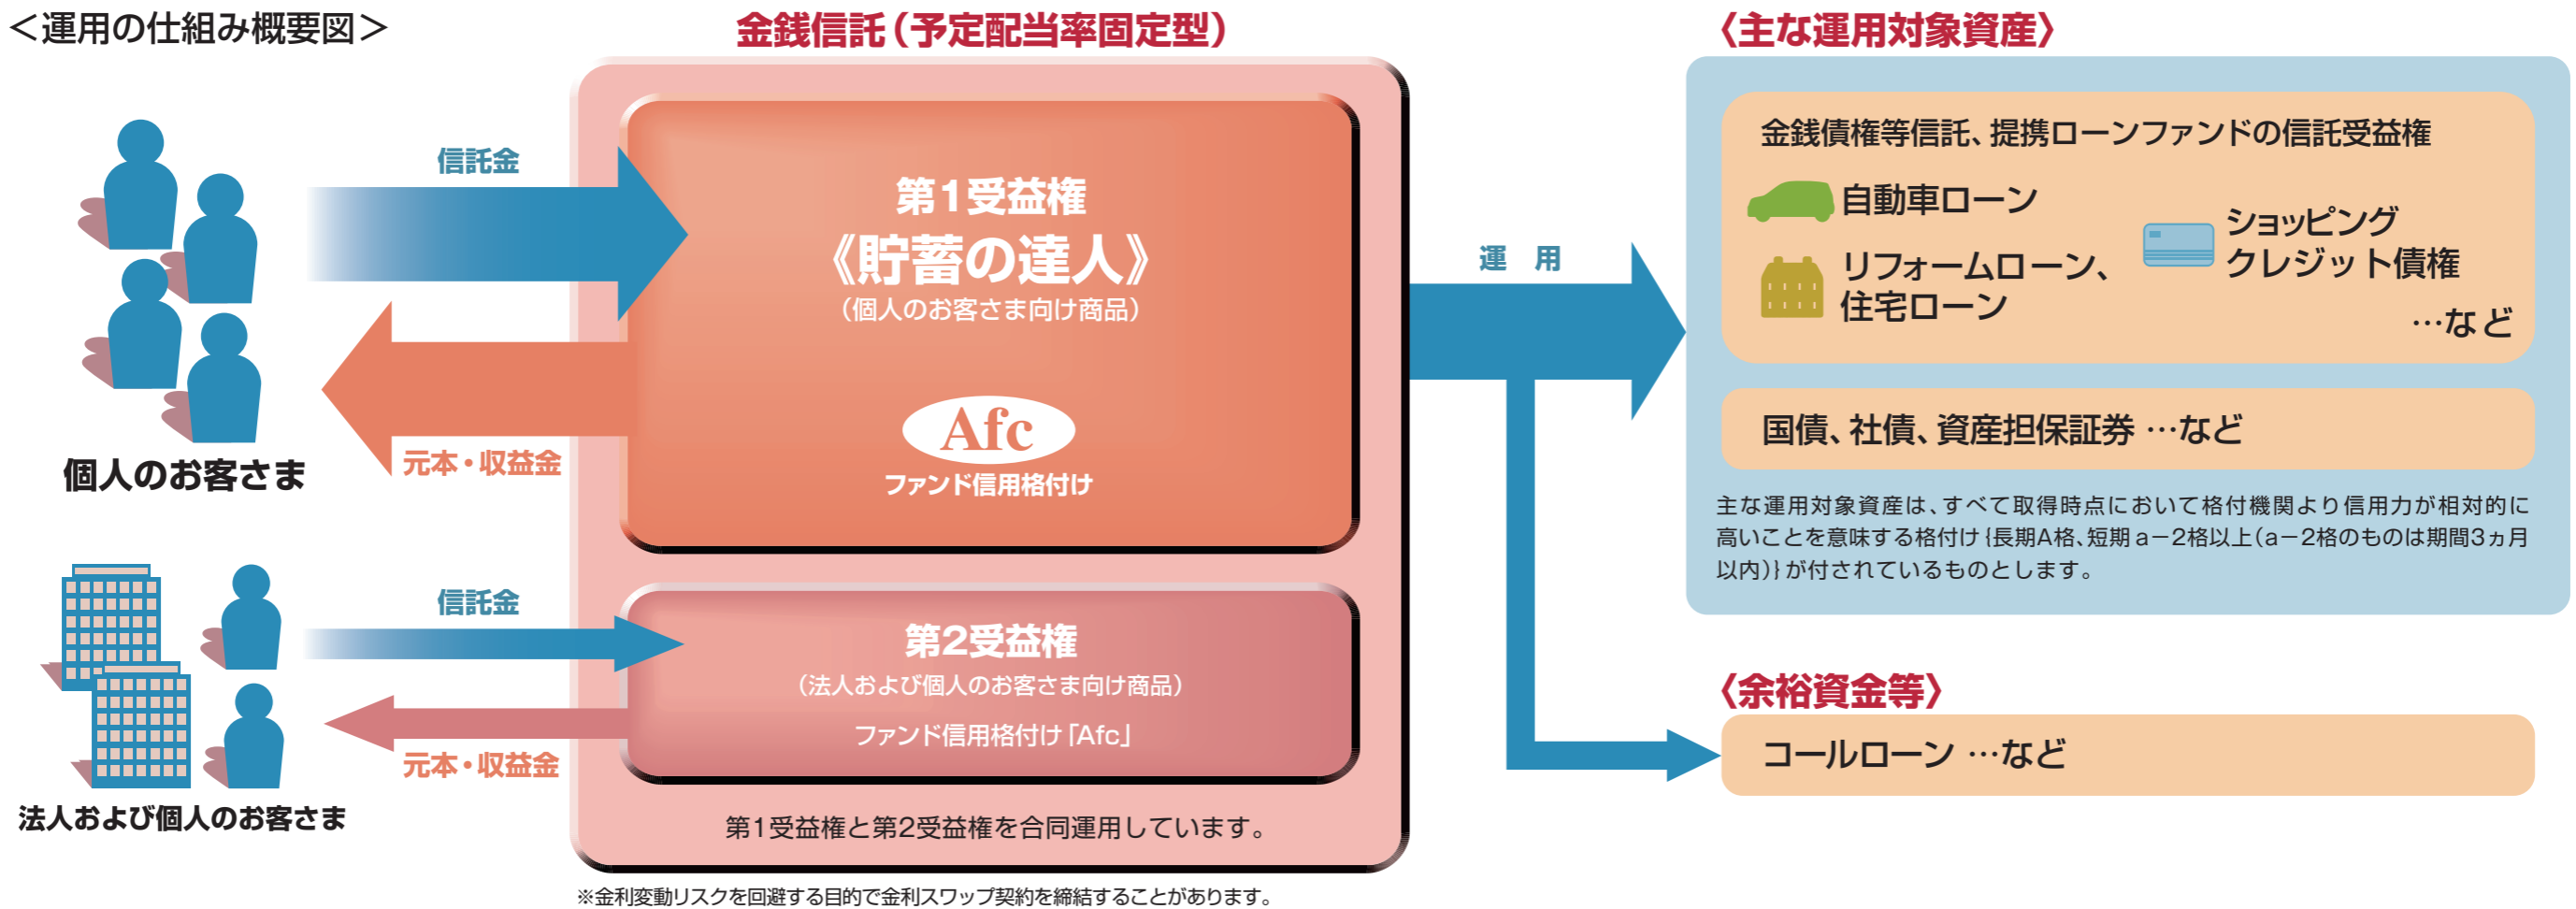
<運用の仕組み概要図>

金銭信託(予定配当率固定型)

〈主な運用対象資産〉

信託金

第1受益権
《貯蓄の達人》
(個人のお客さま向け商品)

Afc
ファンド信用格付け

元本・収益金

個人のお客さま

運　用

金銭債権等信託、提携ローンファンドの信託受益権

自動車ローン

リフォームローン、住宅ローン

ショッピングクレジット債権

…など

国債、社債、資産担保証券 …など

主な運用対象資産は、すべて取得時点において格付機関より信用力が相対的に高いことを意味する格付け{長期A格、短期a−2格以上(a−2格のものは期間3ヵ月以内)}が付されているものとします。

信託金

第2受益権
(法人および個人のお客さま向け商品)
ファンド信用格付け「Afc」

元本・収益金

法人および個人のお客さま

〈余裕資金等〉

コールローン …など

第1受益権と第2受益権を合同運用しています。

※金利変動リスクを回避する目的で金利スワップ契約を締結することがあります。